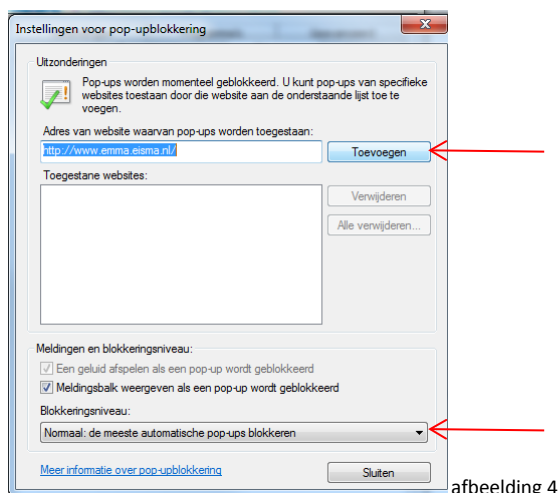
Instellingen voor pop-upblokkering

Uitzonderingen

Pop-ups worden momenteel geblokkeerd. U kunt pop-ups van specifieke websites toestaan door die website aan de onderstaande lijst toe te voegen.

Adres van website waarvan pop-ups worden toegestaan:

http://www.emma.eisma.nl/

Toevoegen

Toegestane websites:

Verwijderen

Alle verwijderen...

Meldingen en blokkeringsniveau:

Een geluid afspelen als een pop-up wordt geblokkeerd

Meldingsbalk weergeven als een pop-up wordt geblokkeerd

Blokkeringsniveau:

Normaal: de meeste automatische pop-ups blokkeren

Meer informatie over pop-upblokkering

Sluiten

afbeelding 4